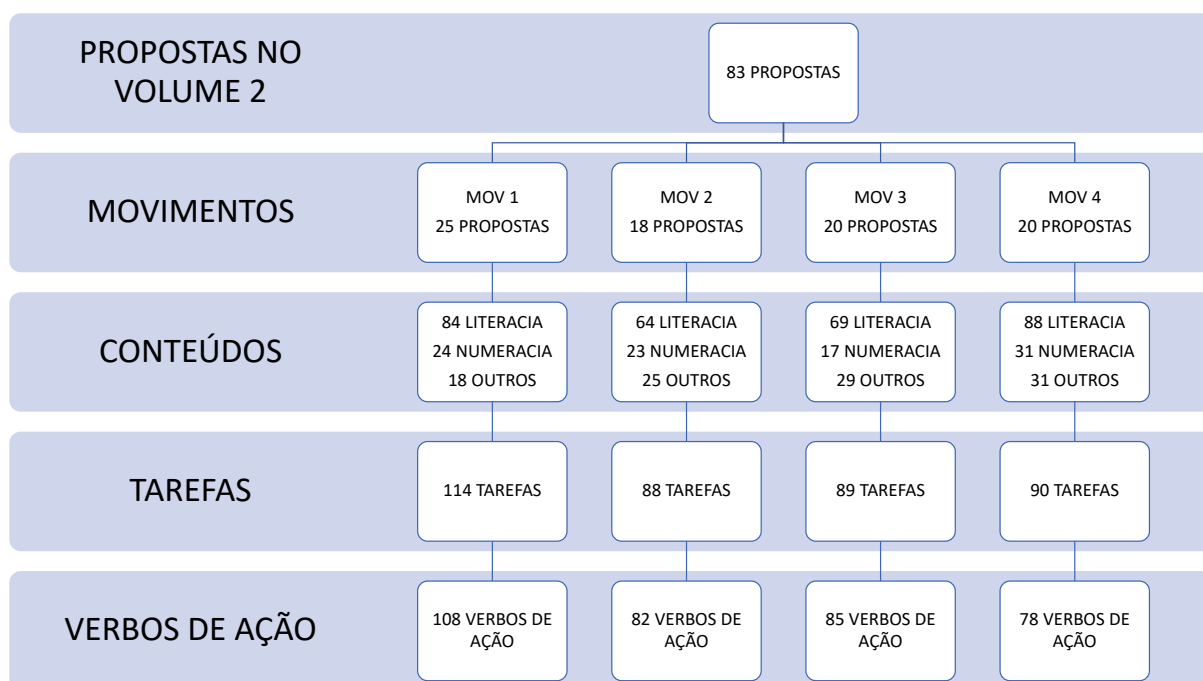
PROPOSTAS NO VOLUME 2

83 PROPOSTAS

MOVIMENTOS

MOV 1
25 PROPOSTAS

MOV 2
18 PROPOSTAS

MOV 3
20 PROPOSTAS

MOV 4
20 PROPOSTAS

CONTEÚDOS

84 LITERACIA
24 NUMERACIA
18 OUTROS

64 LITERACIA
23 NUMERACIA
25 OUTROS

69 LITERACIA
17 NUMERACIA
29 OUTROS

88 LITERACIA
31 NUMERACIA
31 OUTROS

TAREFAS

114 TAREFAS

88 TAREFAS

89 TAREFAS

90 TAREFAS

VERBOS DE AÇÃO

108 VERBOS DE AÇÃO

82 VERBOS DE AÇÃO

85 VERBOS DE AÇÃO

78 VERBOS DE AÇÃO